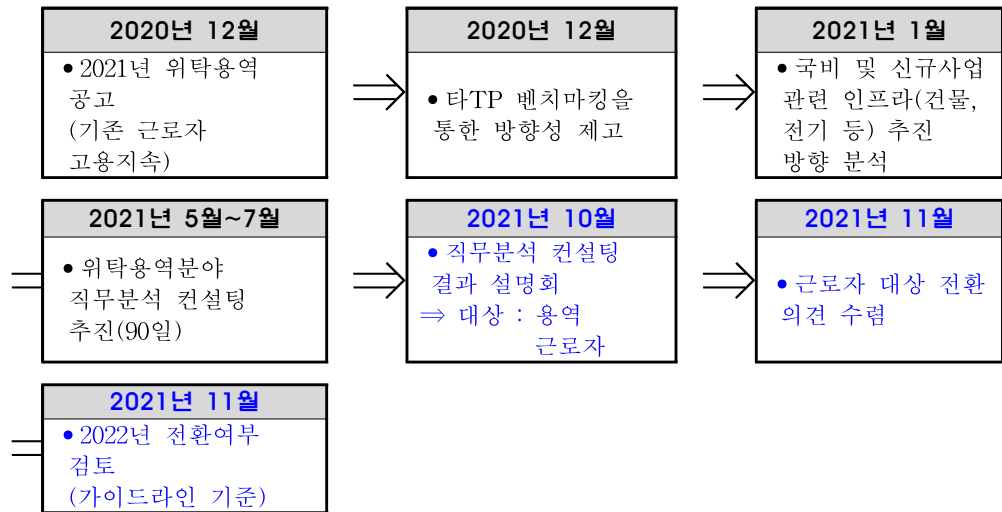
2020년 12월

• 2021년 위탁용역 공고 (기존 근로자 고용지속)

2020년 12월

• 타TP 벤치마킹을 통한 방향성 제고

2021년 1월

• 국비 및 신규사업 관련 인프라(건물, 전기 등) 추진 방향 분석

2021년 5월~7월

• 위탁용역분야 직무분석 컨설팅 추진(90일)

2021년 10월

• 직무분석 컨설팅 결과 설명회
⇒ 대상 : 용역 근로자

2021년 11월

• 근로자 대상 전환 의견 수렴

2021년 11월

• 2022년 전환여부 검토 (가이드라인 기준)